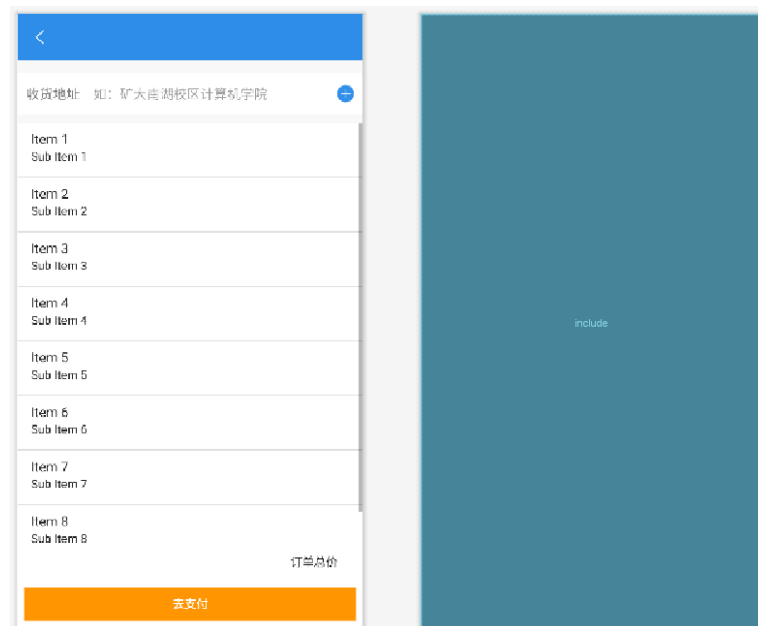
<

收货地址 如：矿大南湖校区计算机学院

Item 1
Sub Item 1

Item 2
Sub Item 2

Item 3
Sub Item 3

Item 4
Sub Item 4

Item 5
Sub Item 5

Item 6
Sub Item 6

Item 7
Sub Item 7

Item 8
Sub Item 8

订单总价

去支付

include